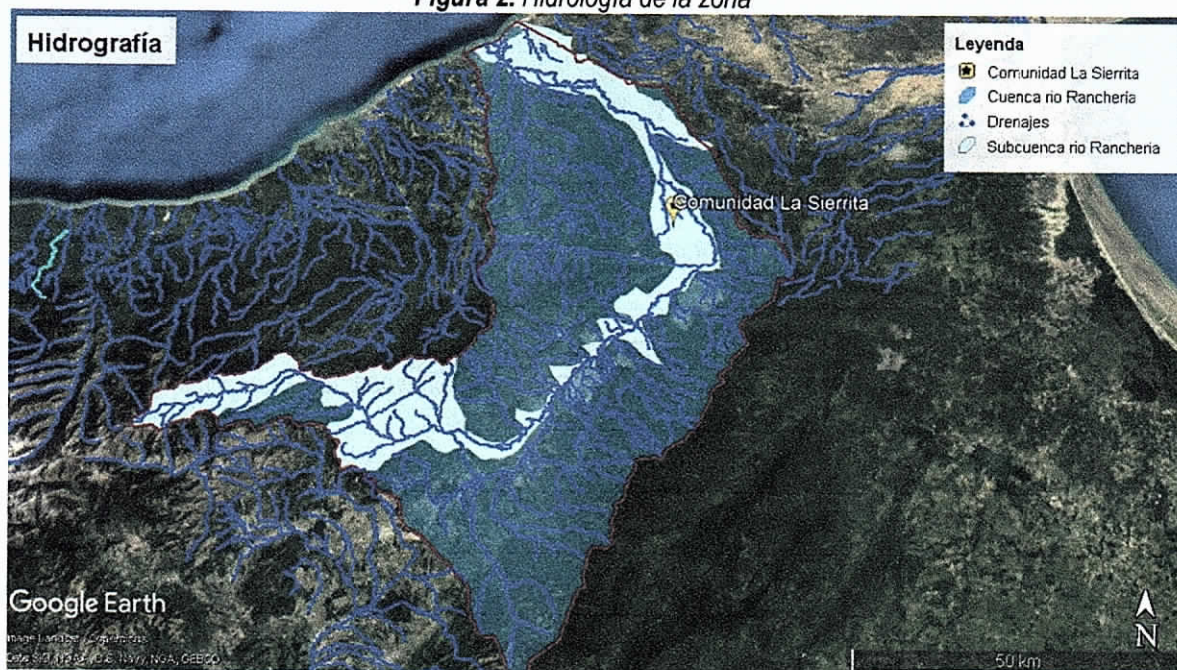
Figura 2. Hidrología de la zona

Hidrografía

Leyenda
Comunidad La Sierrita
Cuenca rio Rancheria
Drenajes
Subcuenca rio Rancheria

Comunidad La Sierrita

Google Earth
Image Landsat / Copernicus
Data SIO, NOAA, U.S. Navy, NGA, GEBCO

N
50 km